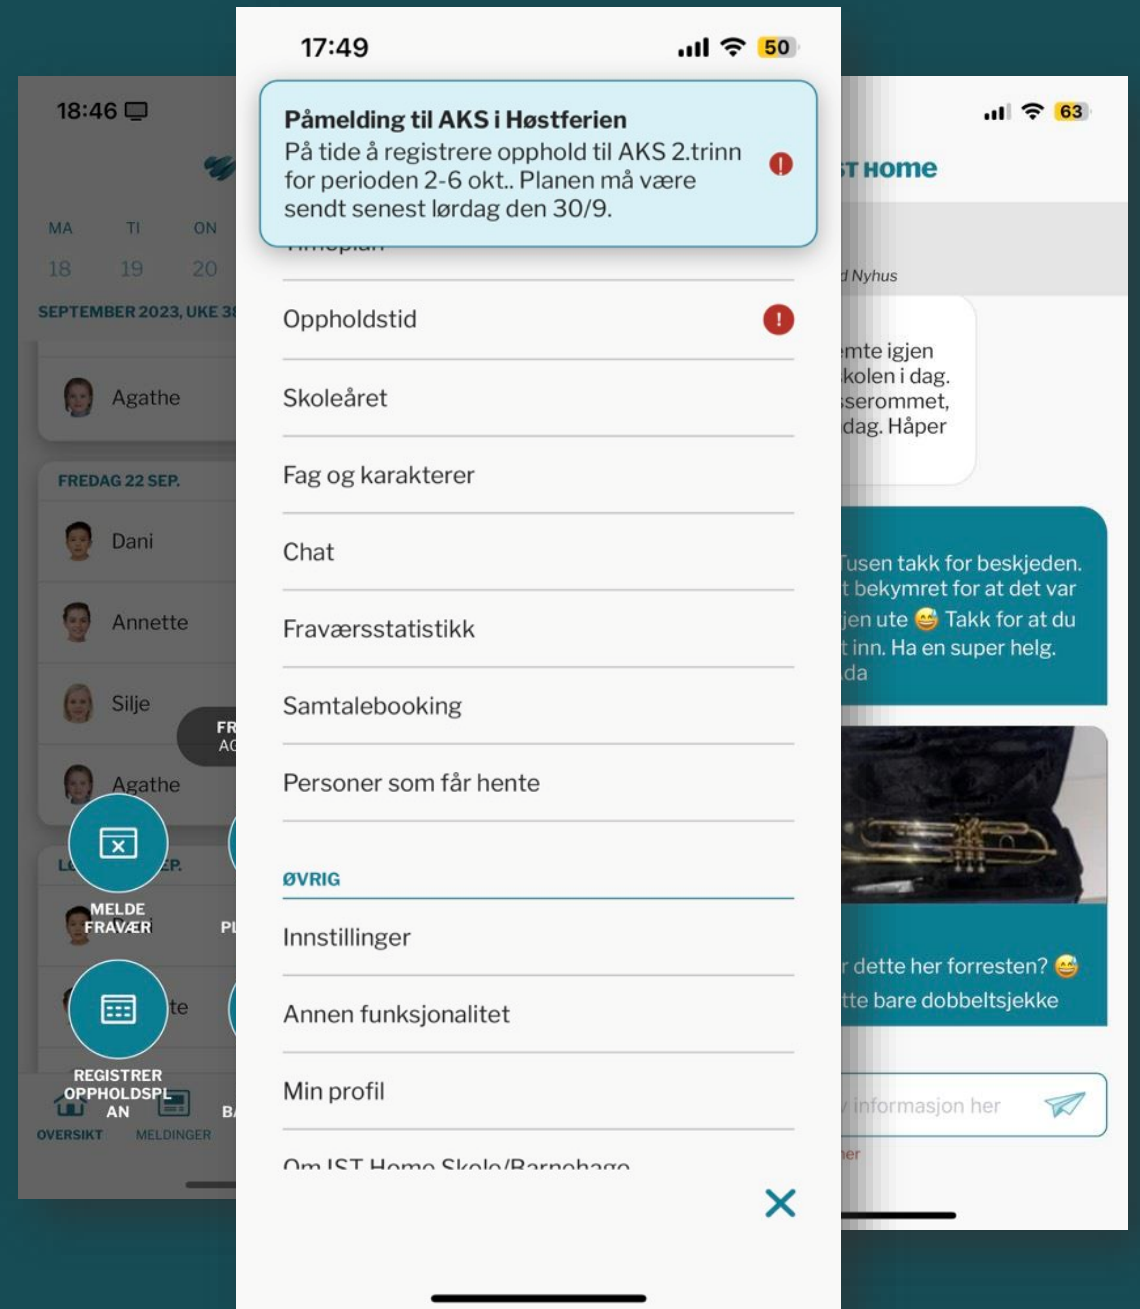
18:46

MA 18
TI 19
ON 20

SEPTEMBER 2023, UKE 3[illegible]

Agathe

FREDAG 22 SEP.

Dani

Annette

Silje

Agathe

MELDE FRAVÆR

REGISTRER OPPHOLDSPLAN

OVERSIKT
MELDINGER

17:49
50

Påmelding til AKS i Høstferien
På tide å registrere opphold til AKS 2.trinn for perioden 2-6 okt.. Planen må være sendt senest lørdag den 30/9.

Oppholdstid

Skoleåret

Fag og karakterer

Chat

Fraværsstatistikk

Samtalebooking

Personer som får hente

ØVRIG

Innstillinger

Annen funksjonalitet

Min profil

Om IST Home Skole/Barnehage

63

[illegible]T HOME

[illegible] Nyhus

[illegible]mte igjen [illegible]kolen i dag. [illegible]serommet, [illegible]dag. Håper

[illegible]usen takk for beskjeden. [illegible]t bekymret for at det var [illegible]jen ute 😅 Takk for at du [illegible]t inn. Ha en super helg. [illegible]da

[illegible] dette her forresten? 😅 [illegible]tte bare dobbeltsjekke

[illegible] informasjon her